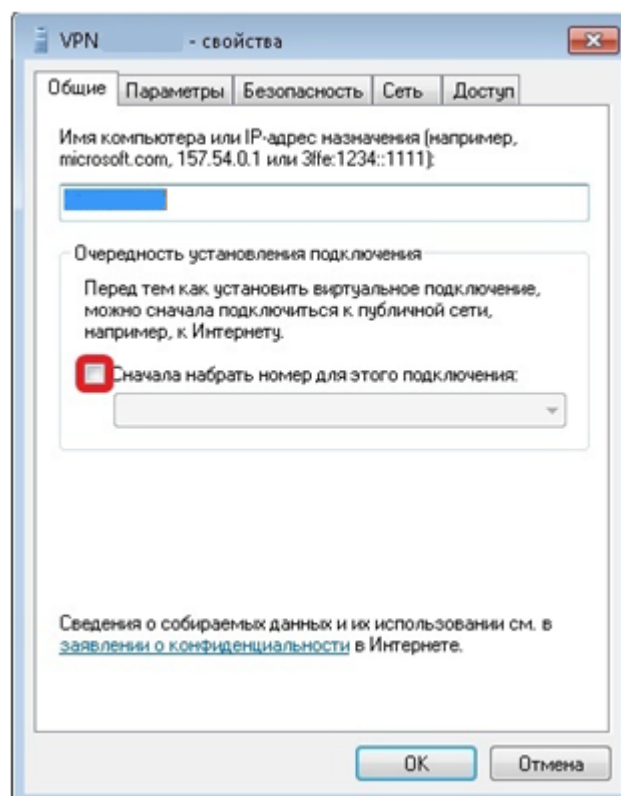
VPN - свойства

Общие | Параметры | Безопасность | Сеть | Доступ

Имя компьютера или IP-адрес назначения (например, microsoft.com, 157.54.0.1 или 3ffe:1234::1111):

Очередность установления подключения

Перед тем как установить виртуальное подключение, можно сначала подключиться к публичной сети, например, к Интернету.

Сначала набрать номер для этого подключения:

Сведения о собираемых данных и их использовании см. в заявлении о конфиденциальности в Интернете.

OK | Отмена